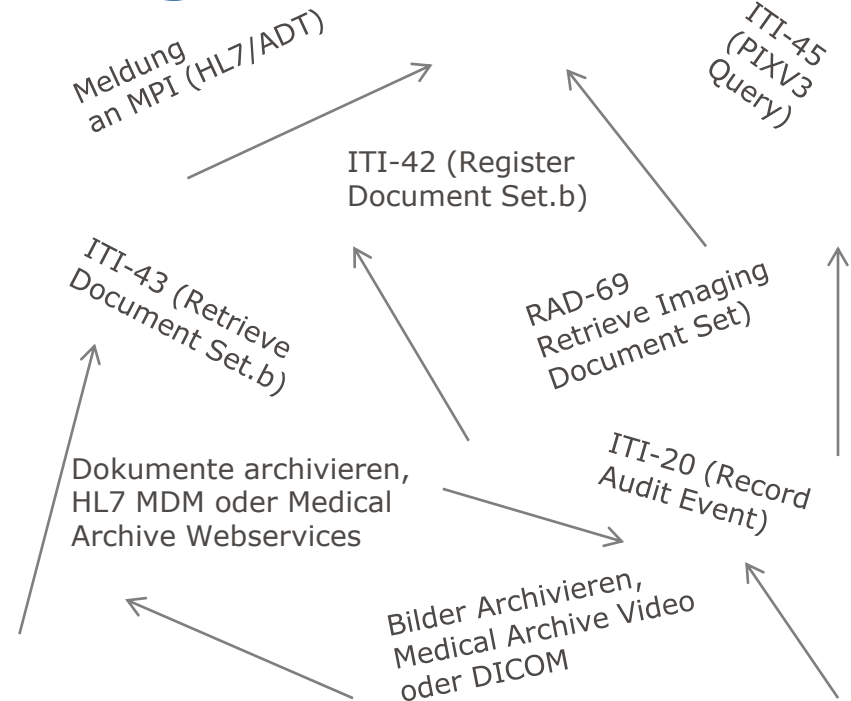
Meldung an MPI (HL7/ADT)

ITI-45 (PIXV3 Query)

ITI-42 (Register Document Set.b)

ITI-43 (Retrieve Document Set.b)

RAD-69 Retrieve Imaging Document Set)

Dokumente archivieren, HL7 MDM oder Medical Archive Webservices

ITI-20 (Record Audit Event)

Bilder Archivieren, Medical Archive Video oder DICOM